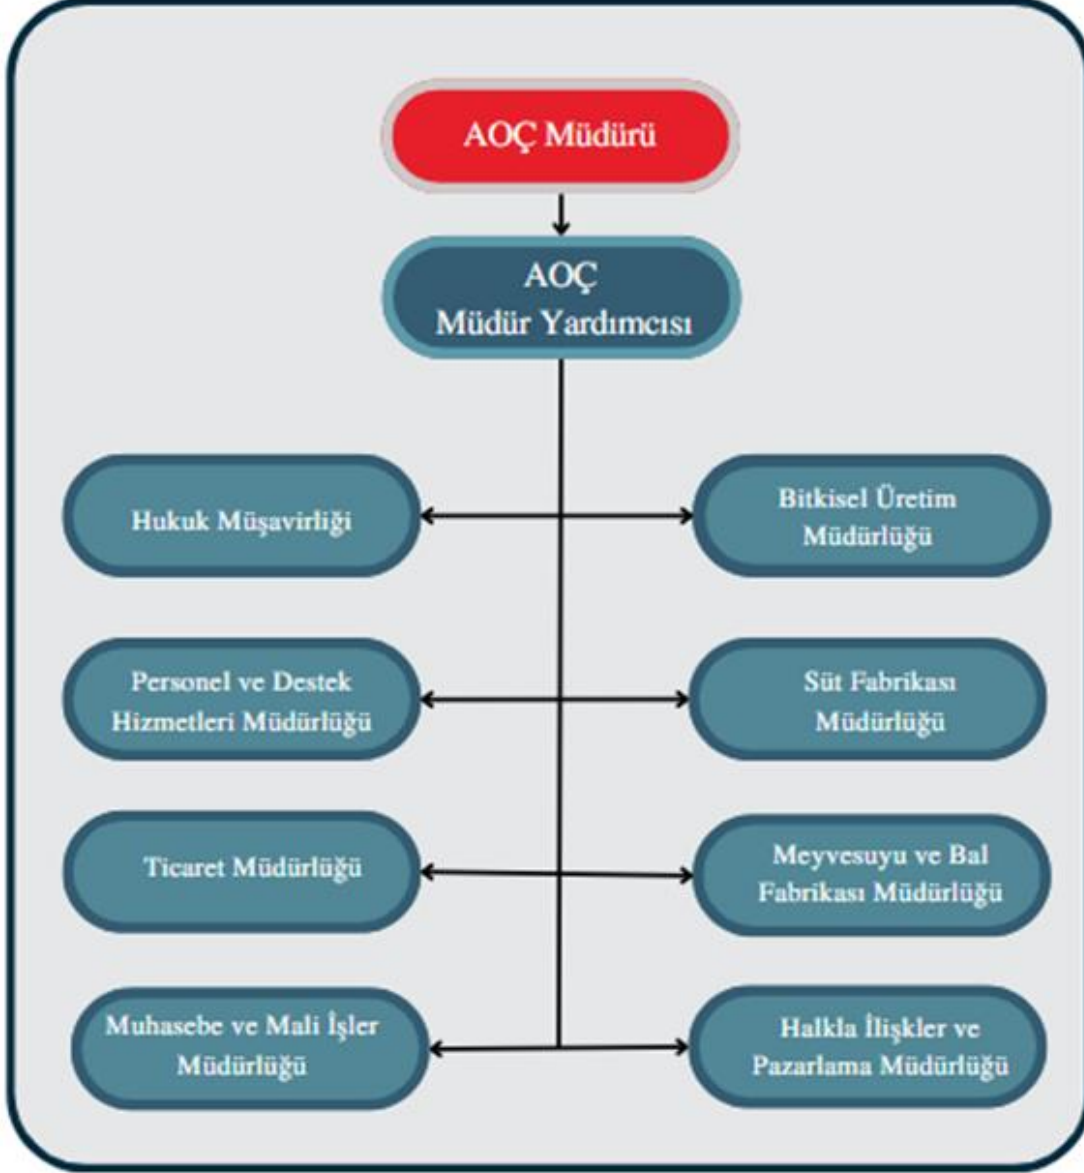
AOÇ Müdürü

AOÇ Müdür Yardımcısı

Hukuk Müşavirliği

Bitkisel Üretim Müdürlüğü

Personel ve Destek Hizmetleri Müdürlüğü

Süt Fabrikası Müdürlüğü

Ticaret Müdürlüğü

Meyvesuyu ve Bal Fabrikası Müdürlüğü

Muhasebe ve Mali İşler Müdürlüğü

Halkla İlişkler ve Pazarlama Müdürlüğü